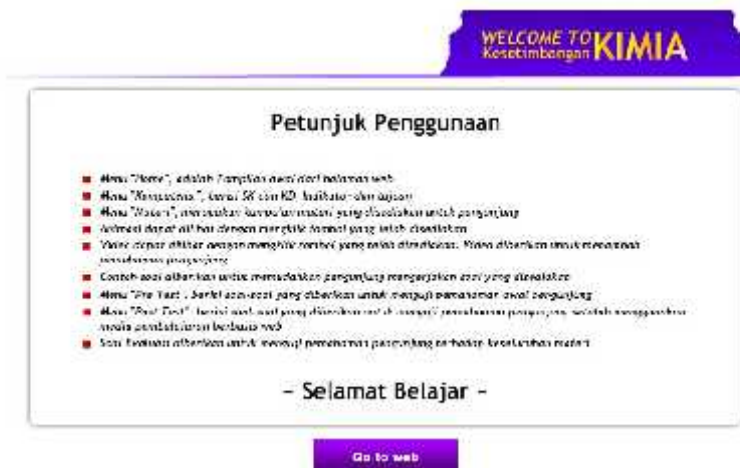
WELCOME TO Kesetimbangan KIMIA

Petunjuk Penggunaan

Menu "Home", adalah tampilan awal dari halaman web
Menu "Kompetensi", berisi SK dan KD, indikator dan tujuan
Menu "Materi", merupakan kumpulan materi yang disediakan untuk pengunjung
Animasi dapat dilihat dengan mengklik tombol yang telah disediakan
Video dapat dilihat dengan mengklik tombol yang telah disediakan. Video diberikan untuk menambah pemahaman pengunjung
Contoh soal diberikan untuk memudahkan pengunjung mengerjakan soal yang disediakan
Menu "Pre Test", berisi soal-soal yang diberikan untuk menguji pemahaman awal pengunjung
Menu "Post Test", berisi soal-soal yang diberikan untuk menguji pemahaman pengunjung setelah menggunakan media pembelajaran berbasis web
Soal Evaluasi diberikan untuk menguji pemahaman pengunjung terhadap keseluruhan materi

- Selamat Belajar -

Go to web